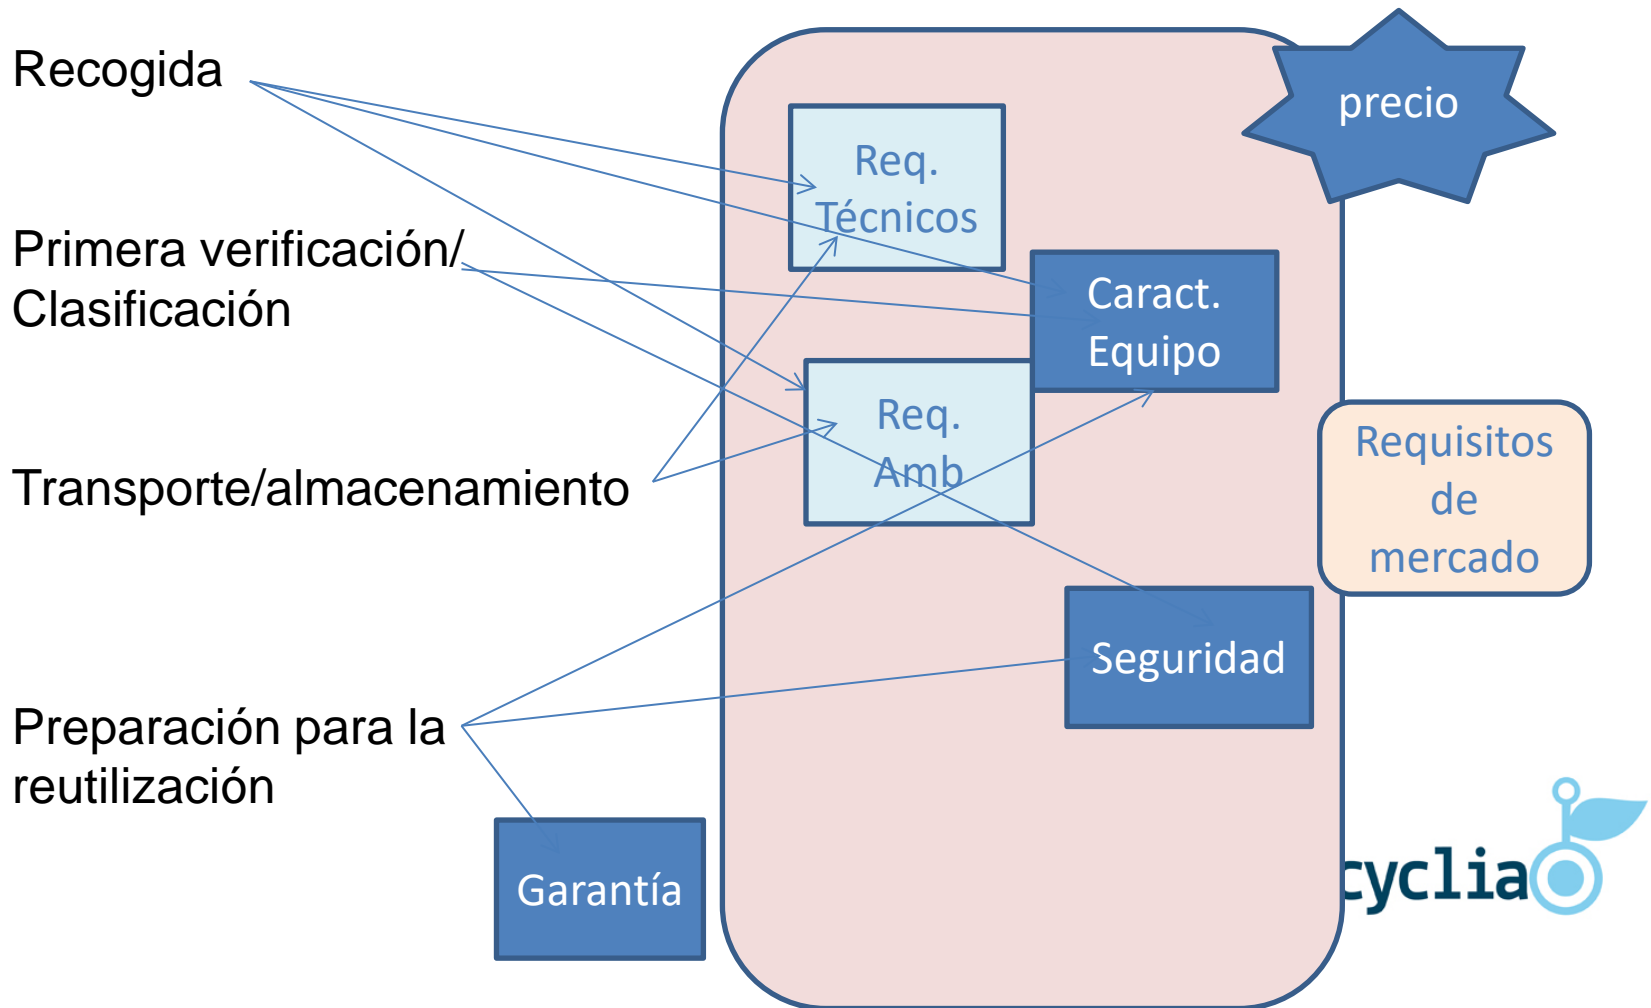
Recogida

Primera verificación/ Clasificación

Transporte/almacenamiento

Preparación para la reutilización

Req. Técnicos

Caract. Equipo

Req. Amb

Seguridad

Garantía

precio

Requisitos de mercado

cyclia